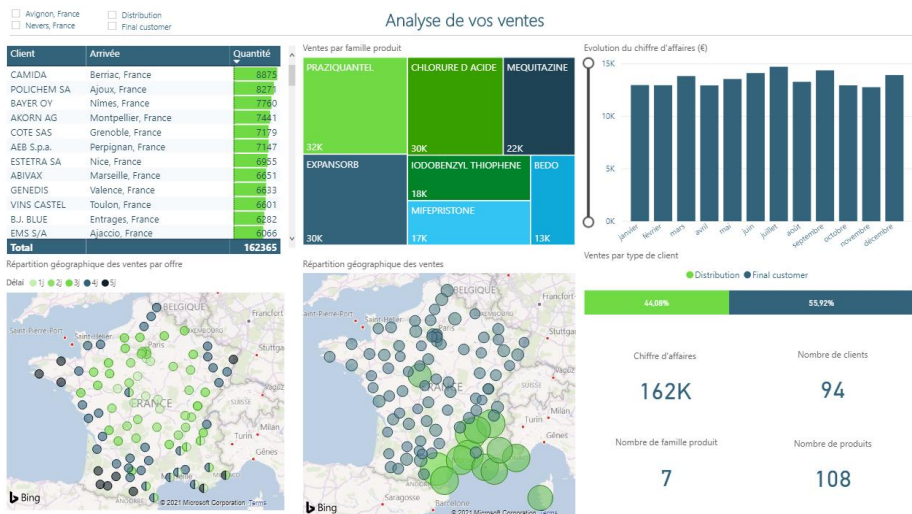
Avignon, France
Nevers, France
Distribution
Final customer

Analyse de vos ventes

| Client | Arrivée | Quantité |
|---|---|---|
| CAMIDA | Berriac, France | 8875 |
| POLICHEM SA | Ajoux, France | 8271 |
| BAYER OY | Nîmes, France | 7760 |
| AKORN AG | Montpellier, France | 7441 |
| COTE SAS | Grenoble, France | 7179 |
| AEB S.p.a. | Perpignan, France | 7147 |
| ESTETRA SA | Nice, France | 6955 |
| ABIVAX | Marseille, France | 6651 |
| GENEDIS | Valence, France | 6633 |
| VINS CASTEL | Toulon, France | 6601 |
| B.J. BLUE | Entrages, France | 6282 |
| EMS S/A | Ajaccio, France | 6066 |
| Total | | 162365 |

Ventes par famille produit
PRAZIQUANTEL 32K
CHLORURE D ACIDE 30K
MEQUITAZINE 22K
EXPANSORB 30K
IODOBENZYL THIOPHENE 18K
MIFEPRISTONE 17K
BEDO 13K

Evolution du chiffre d'affaires (€)
15K
10K
5K
0K
janvier février mars avril mai juin juillet août septembre octobre novembre décembre

Répartition géographique des ventes par offre
Délai 1j 2j 3j 4j 5j
BELGIQUE
Saint-Pierre-Port
Frankfurt
FRANCE
Turin
Genes
Bing
© 2021 Microsoft Corporation Terms

Répartition géographique des ventes
BELGIQUE
Saint-Pierre-Port
Frankfurt
FRANCE
Turin
Genes
Saragosse
Barcelone
Bing
© 2021 Microsoft Corporation Terms

Ventes par type de client
Distribution Final customer
44,08%
55,92%

Chiffre d'affaires
162K
Nombre de clients
94
Nombre de famille produit
7
Nombre de produits
108